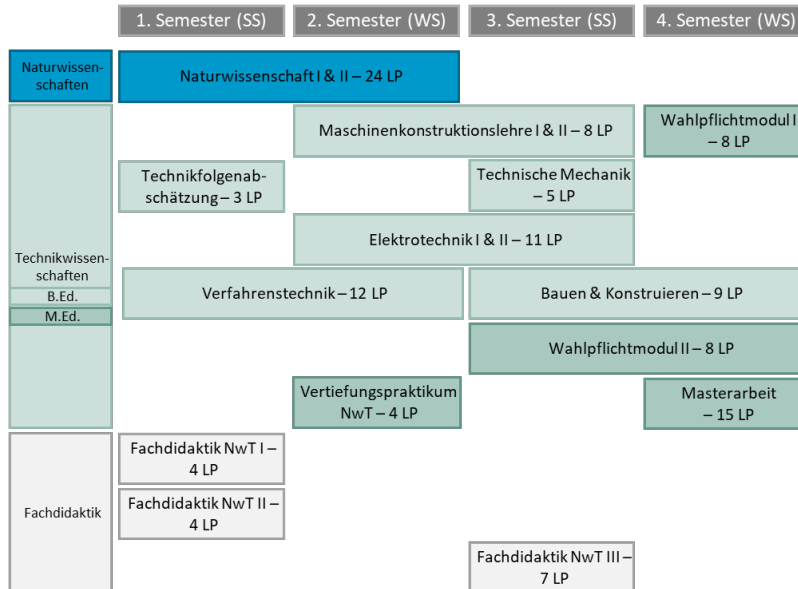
1. Semester (SS)
2. Semester (WS)
3. Semester (SS)
4. Semester (WS)

Naturwissenschaften

Naturwissenschaft I & II – 24 LP

Technikwissenschaften

B.Ed.

M.Ed.

Maschinenkonstruktionslehre I & II – 8 LP

Wahlpflichtmodul I – 8 LP

Technikfolgenabschätzung – 3 LP

Technische Mechanik – 5 LP

Elektrotechnik I & II – 11 LP

Verfahrenstechnik – 12 LP

Bauen & Konstruieren – 9 LP

Wahlpflichtmodul II – 8 LP

Vertiefungspraktikum NwT – 4 LP

Masterarbeit – 15 LP

Fachdidaktik

Fachdidaktik NwT I – 4 LP

Fachdidaktik NwT II – 4 LP

Fachdidaktik NwT III – 7 LP